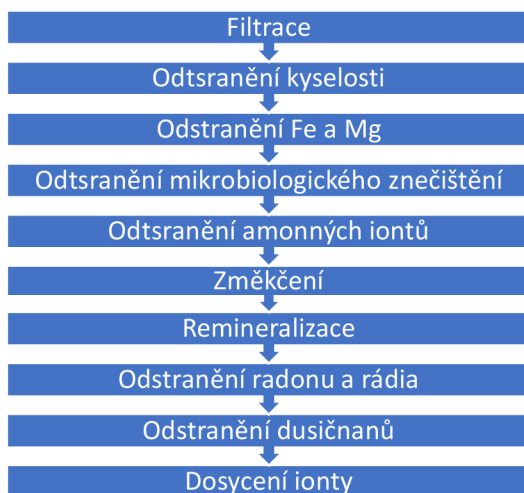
Filtrace

Odtsranění kyselosti

Odstranění Fe a Mg

Odtsranění mikrobiologického znečištění

Odtsranění amonných iontů

Změkčení

Remineralizace

Odstranění radonu a rádia

Odstranění dusičnanů

Dosycení ionty